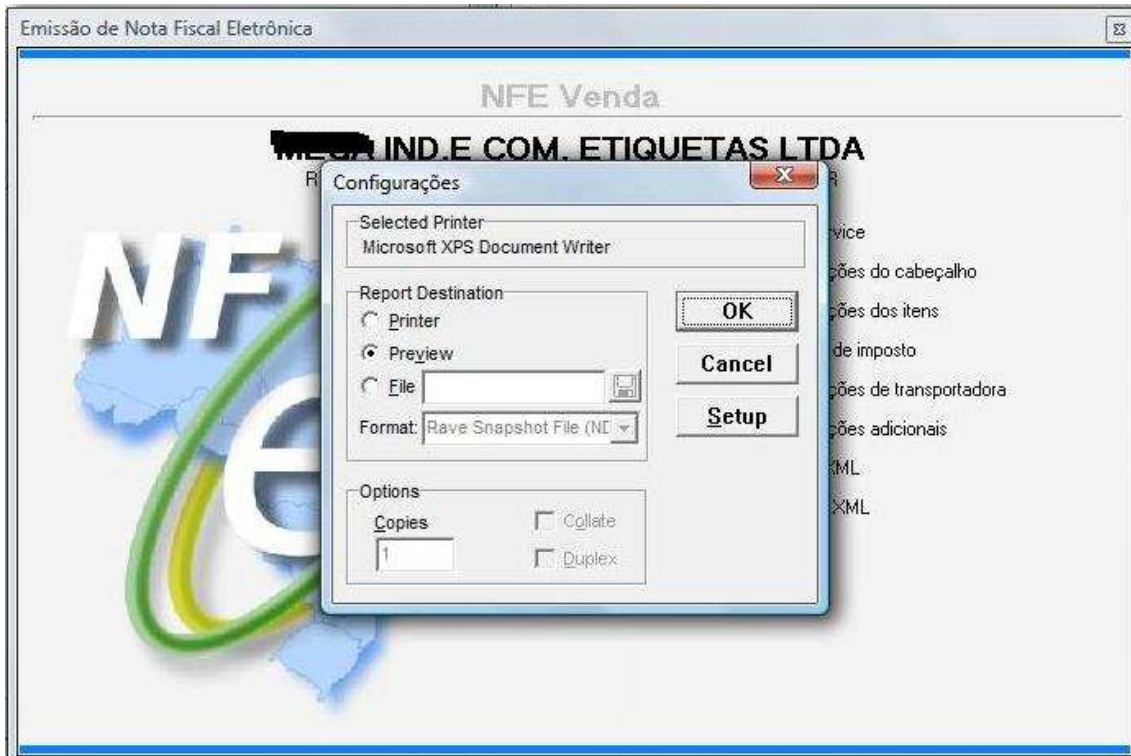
Emissão de Nota Fiscal Eletrônica

NFE Venda

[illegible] IND.E COM. ETIQUETAS LTDA

R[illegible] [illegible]R

NF

e

Configurações

Selected Printer
Microsoft XPS Document Writer

Report Destination
Printer
Preview
File

Format: Rave Snapshot File (ND

OK
Cancel
Setup

Options
Copies
1
Collate
Duplex

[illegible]vice
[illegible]ções do cabeçalho
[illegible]ções dos itens
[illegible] de imposto
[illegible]ções de transportadora
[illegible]ções adicionais
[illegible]XML
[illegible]XML